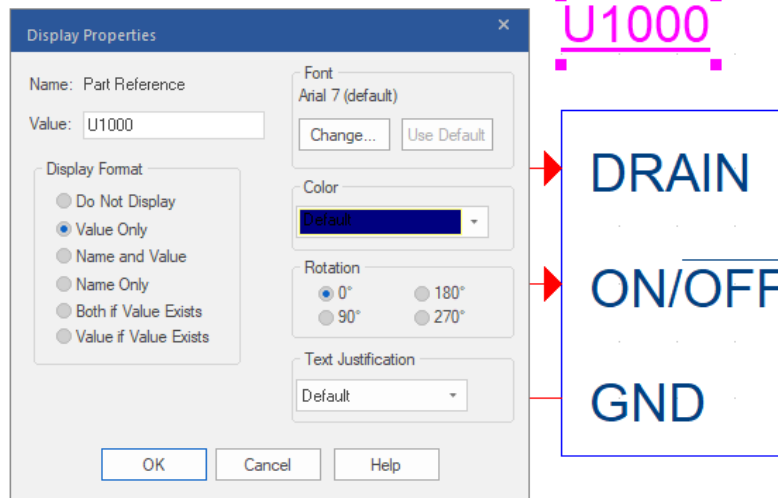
Display Properties
×

Name: Part Reference
Value: U1000

Display Format
Do Not Display
Value Only
Name and Value
Name Only
Both if Value Exists
Value if Value Exists

Font
Arial 7 (default)
Change...
Use Default

Color
Default

Rotation
0°
180°
90°
270°

Text Justification
Default

OK
Cancel
Help

U1000

DRAIN
ON/OFF
GND